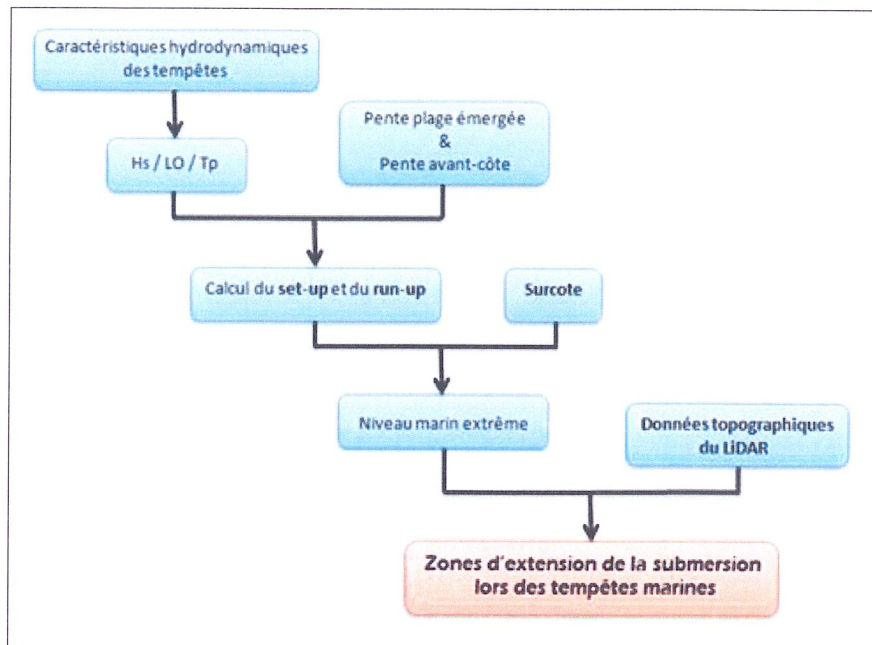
Caractéristiques hydrodynamiques des tempêtes

Hs / LO / Tp

Pente plage émergée & Pente avant-côte

Calcul du set-up et du run-up

Surcote

Niveau marin extrême

Données topographiques du LiDAR

Zones d'extension de la submersion lors des tempêtes marines